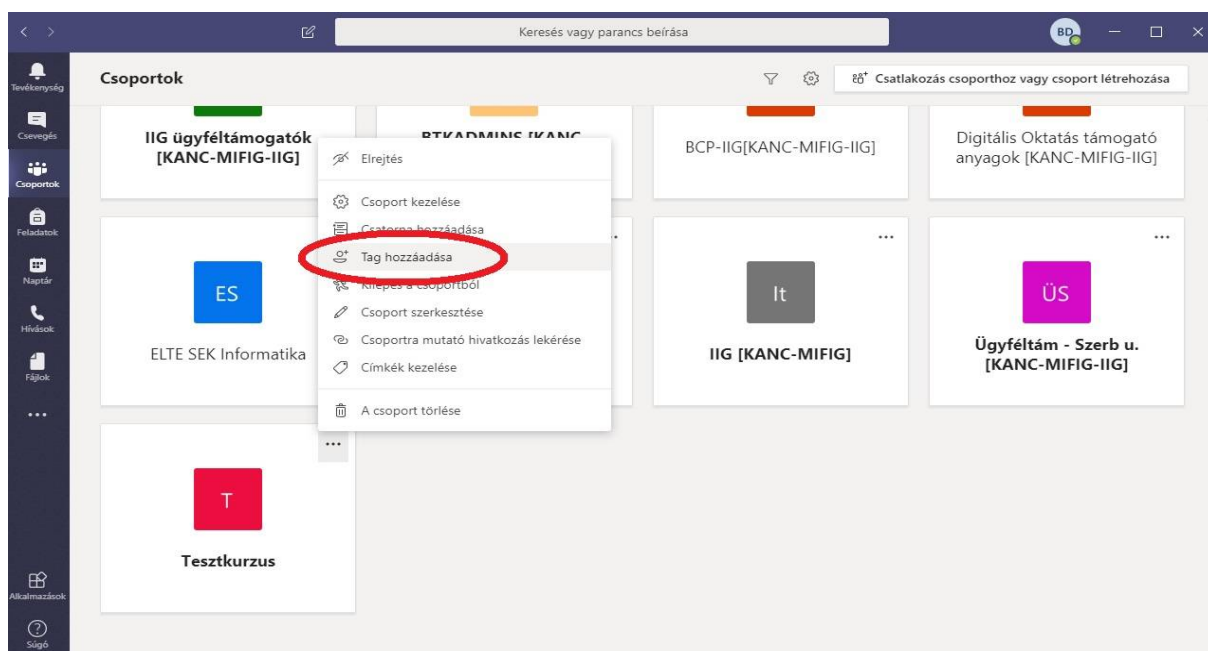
Keresés vagy parancs beírása

BD

Tevékenység

Csevegés

Csoportok

Feladatok

Naptár

Hívások

Fájlok

...

Alkalmazások

Súgó

Csoportok

Csatlakozás csoporthoz vagy csoport létrehozása

IIG ügyféltámogatók [KANC-MIFIG-IIG]

BTKADMINS [KANC

BCP-IIG[KANC-MIFIG-IIG]

Digitális Oktatás támogató anyagok [KANC-MIFIG-IIG]

Elrejtés

Csoport kezelése

Csatorna hozzáadása

Tag hozzáadása

Kilépés a csoportból

Csoport szerkesztése

Csoportra mutató hivatkozás lekérése

Címkék kezelése

A csoport törlése

...

ES

ELTE SEK Informatika

...

It

IIG [KANC-MIFIG]

...

ÜS

Ügyféltám - Szerb u. [KANC-MIFIG-IIG]

...

T

Tesztkurzus